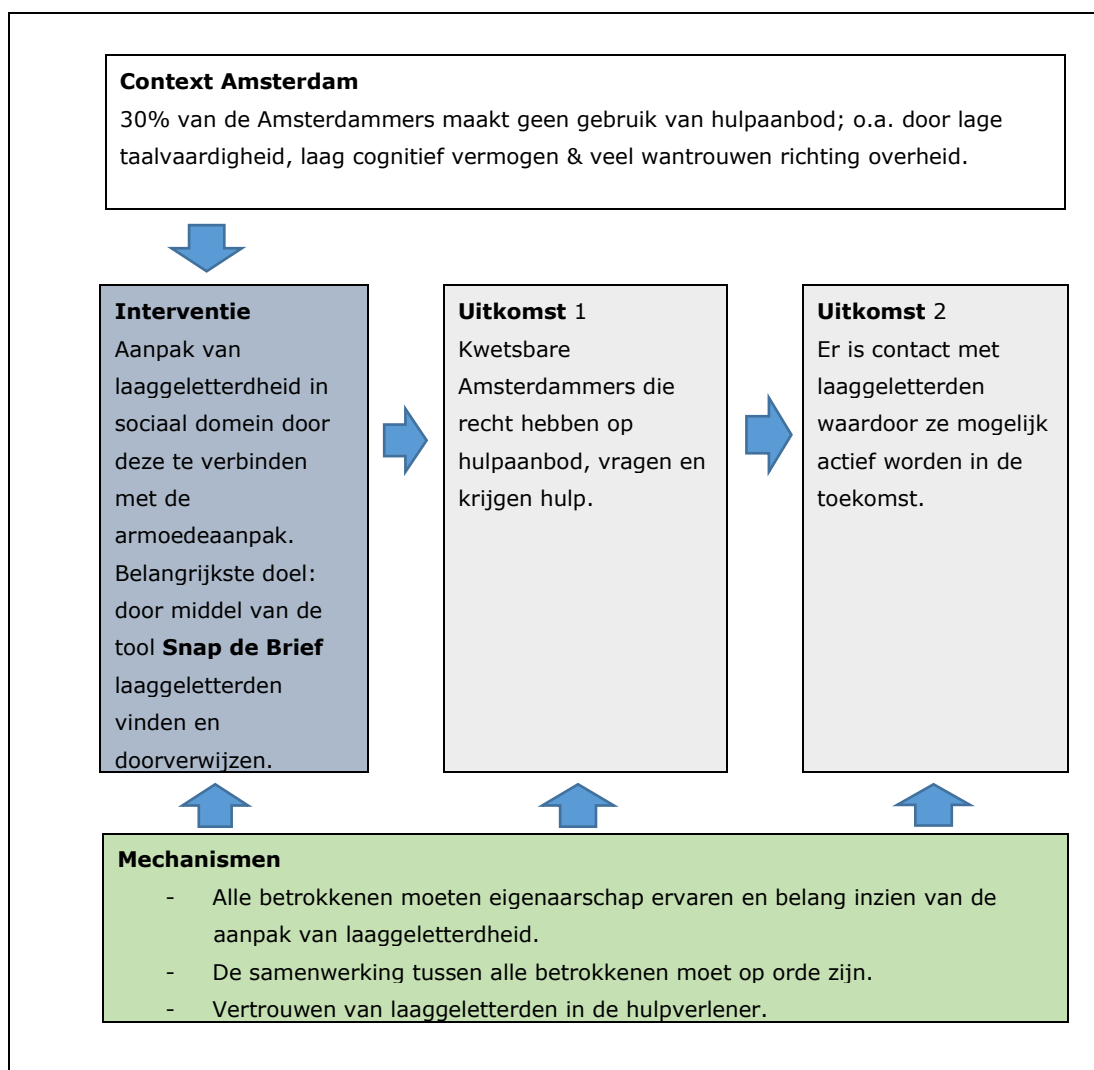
**Context Amsterdam**
30% van de Amsterdammers maakt geen gebruik van hulpaanbod; o.a. door lage taalvaardigheid, laag cognitief vermogen & veel wantrouwen richting overheid.

**Interventie**
Aanpak van laaggeletterdheid in sociaal domein door deze te verbinden met de armoedeaanpak. Belangrijkste doel: door middel van de tool **Snap de Brief** laaggeletterden vinden en doorverwijzen.

**Uitkomst** 1
Kwetsbare Amsterdammers die recht hebben op hulpaanbod, vragen en krijgen hulp.

**Uitkomst** 2
Er is contact met laaggeletterden waardoor ze mogelijk actief worden in de toekomst.

**Mechanismen**
- Alle betrokkenen moeten eigenaarschap ervaren en belang inzien van de aanpak van laaggeletterdheid.
- De samenwerking tussen alle betrokkenen moet op orde zijn.
- Vertrouwen van laaggeletterden in de hulpverlener.